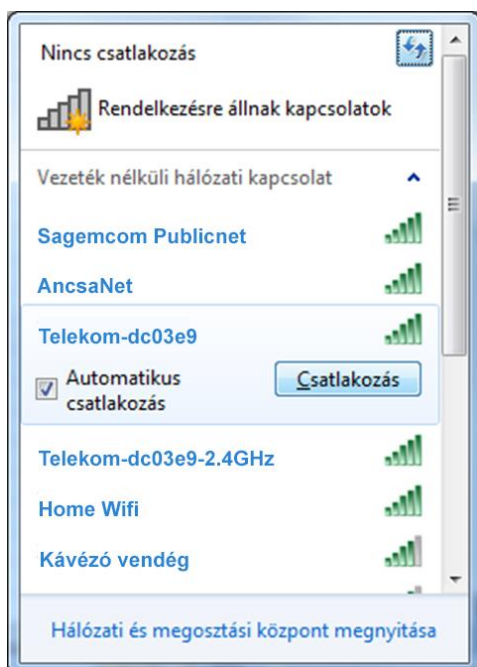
Nincs csatlakozás

Rendelkezésre állnak kapcsolatok

Vezeték nélküli hálózati kapcsolat

Sagemcom Publicnet

AncsaNet

Telekom-dc03e9

Automatikus csatlakozás

Csatlakozás

Telekom-dc03e9-2.4GHz

Home Wifi

Kávézó vendég

Hálózati és megosztási központ megnyitása